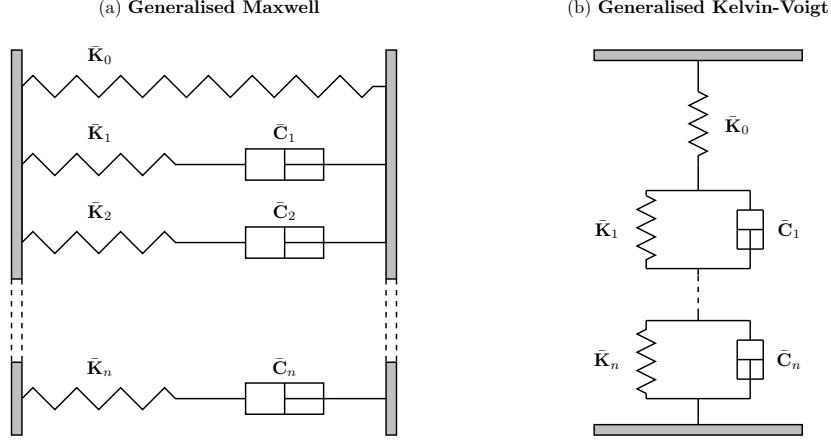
(a) **Generalised Maxwell**

$\bar{\mathbf{K}}_0$

$\bar{\mathbf{K}}_1$ $\bar{\mathbf{C}}_1$

$\bar{\mathbf{K}}_2$ $\bar{\mathbf{C}}_2$

$\bar{\mathbf{K}}_n$ $\bar{\mathbf{C}}_n$

(b) **Generalised Kelvin-Voigt**

$\bar{\mathbf{K}}_0$

$\bar{\mathbf{K}}_1$ $\bar{\mathbf{C}}_1$

$\bar{\mathbf{K}}_n$ $\bar{\mathbf{C}}_n$